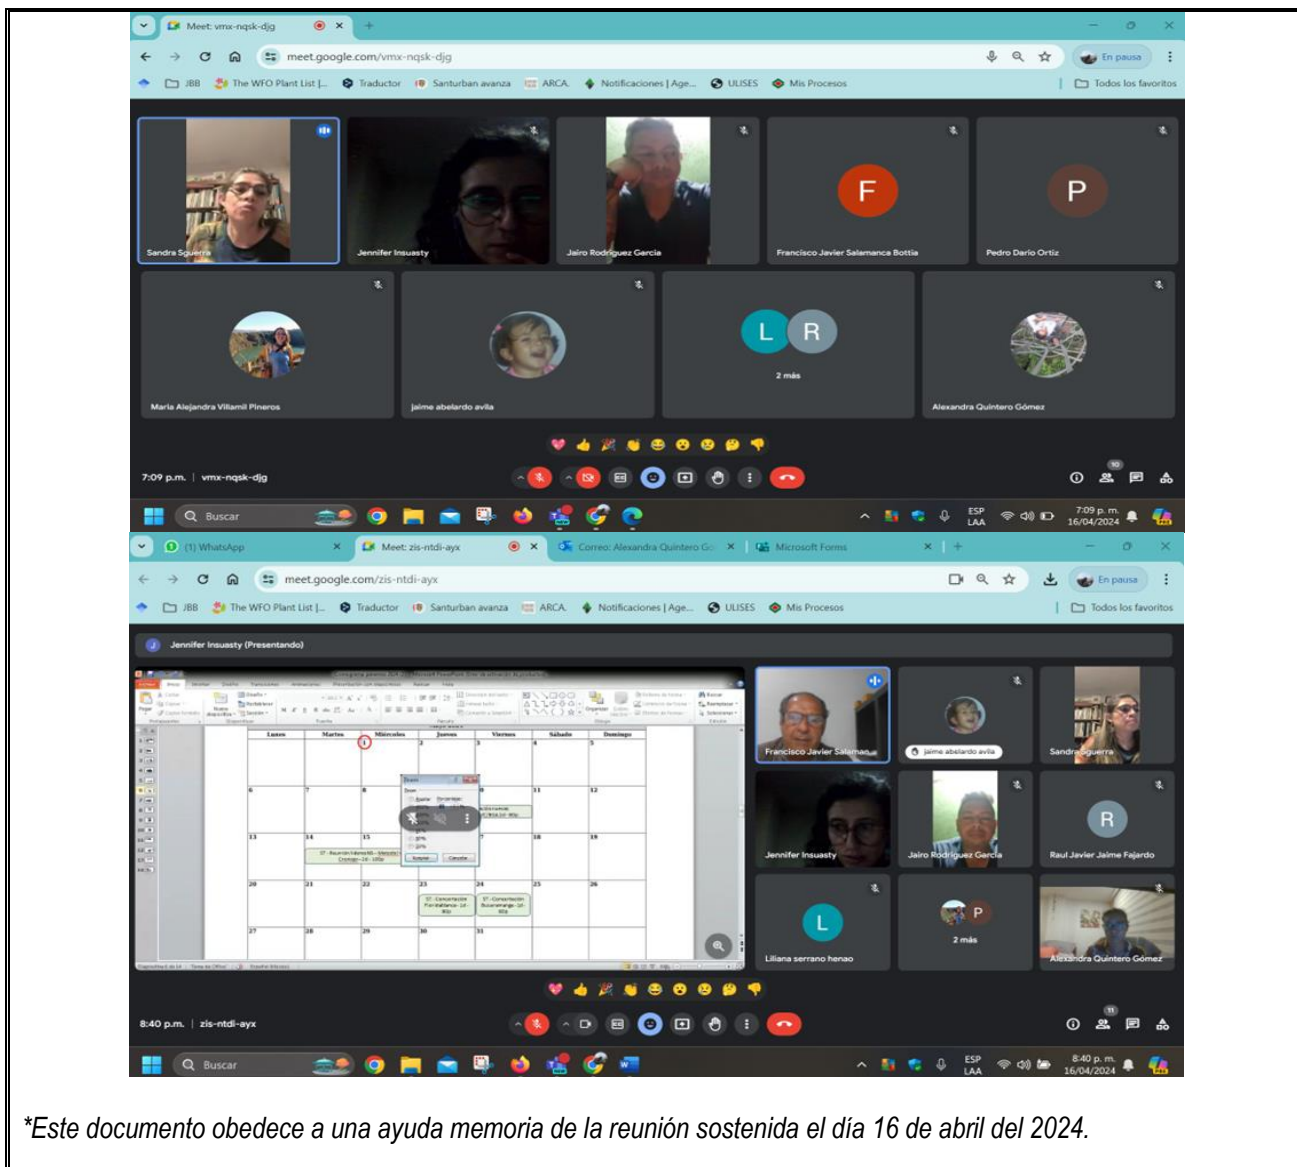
Meet: vmx-nqsk-djg

meet.google.com/vmx-nqsk-djg

En pausa

JBB The WFO Plant List |... Traductor Santurban avanza ARCA Notificaciones | Age... ULISES Mis Procesos Todos los favoritos

Sandra Sguerra
Jennifer Insuasty
Jairo Rodriguez Garcia
F
Francisco Javier Salamanca Bottia
P
Pedro Dario Ortiz
Maria Alejandra Villamil Pineros
jaime abelardo avila
L R
2 más
Alexandra Quintero Gómez

7:09 p.m. | vmx-nqsk-djg

10

Buscar

ESP LAA 7:09 p. m. 16/04/2024

(1) WhatsApp
Meet: zis-ntdi-ayx
Correo: Alexandra Quintero Gó
Microsoft Forms

meet.google.com/zis-ntdi-ayx

En pausa

JBB The WFO Plant List |... Traductor Santurban avanza ARCA Notificaciones | Age... ULISES Mis Procesos Todos los favoritos

Jennifer Insuasty (Presentando)

| Lunes | Martes | Miércoles | Jueves | Viernes | Sábado | Domingo |
|---|---|---|---|---|---|---|
| | | 1 | 2 | 3 | 4 | 5 |
| 6 | 7 | 8 | 9 | 10 | 11 | 12 |
| 13 | 14 | 15 | 16 | 17 | 18 | 19 |
| 20 | 21 | 22 | 23 | 24 | 25 | 26 |
| 27 | 28 | 29 | 30 | 31 | | |

Francisco Javier Salaman
jaime abelardo avila
Sandra Sguerra
Jennifer Insuasty
Jairo Rodriguez Garcia
R
Raul Javier Jaime Fajardo
L
Liliana serrano henao
P
2 más
Alexandra Quintero Gómez

8:40 p.m. | zis-ntdi-ayx

11

Buscar

ESP LAA 8:40 p. m. 16/04/2024

*Este documento obedece a una ayuda memoria de la reunión sostenida el día 16 de abril del 2024.